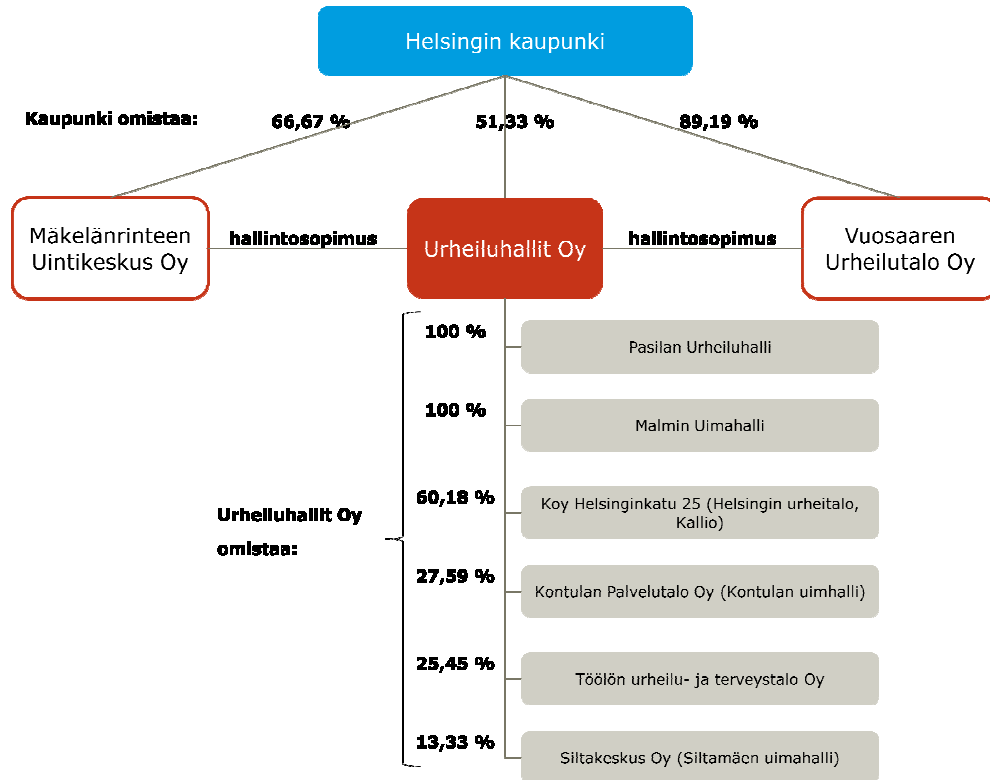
Helsingin kaupunki

Kaupunki omistaa: 66,67 % 51,33 % 89,19 %

Mäkelänrinteen Uintikeskus Oy

hallintosopimus

Urheiluhallit Oy

hallintosopimus

Vuosaaren Urheilutalo Oy

Urheiluhallit Oy omistaa:

100 % Pasilan Urheiluhalli

100 % Malmin Uimahalli

60,18 % Koy Helsinginkatu 25 (Helsingin urheitalo, Kallio)

27,59 % Kontulan Palvelutalo Oy (Kontulan uimhalli)

25,45 % Töölön urheilu- ja terveystalo Oy

13,33 % Siltakeskus Oy (Siltamäen uimahalli)